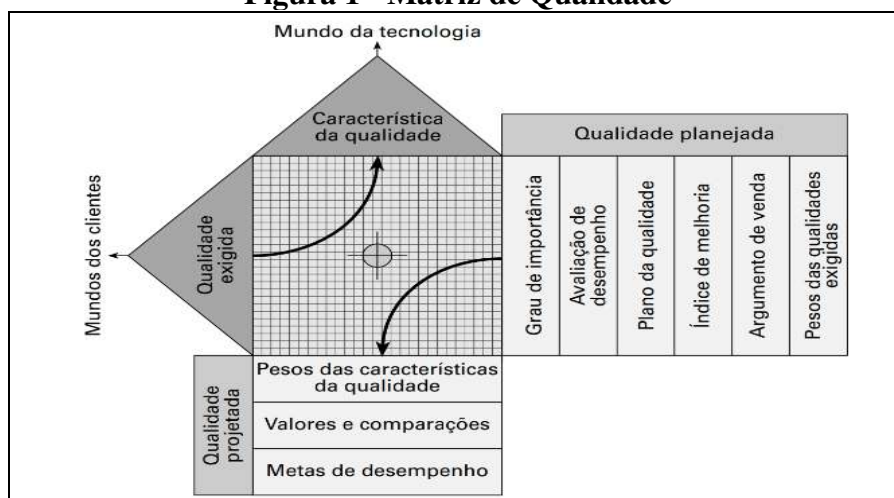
Figura 1 - Matriz de Qualidade

Mundo da tecnologia

Característica da qualidade

Qualidade planejada

Mundos dos clientes

Qualidade exigida

Grau de importância

Avaliação de desempenho

Plano da qualidade

Índice de melhoria

Argumento de venda

Pesos das qualidades exigidas

Qualidade projetada

Pesos das características da qualidade

Valores e comparações

Metas de desempenho